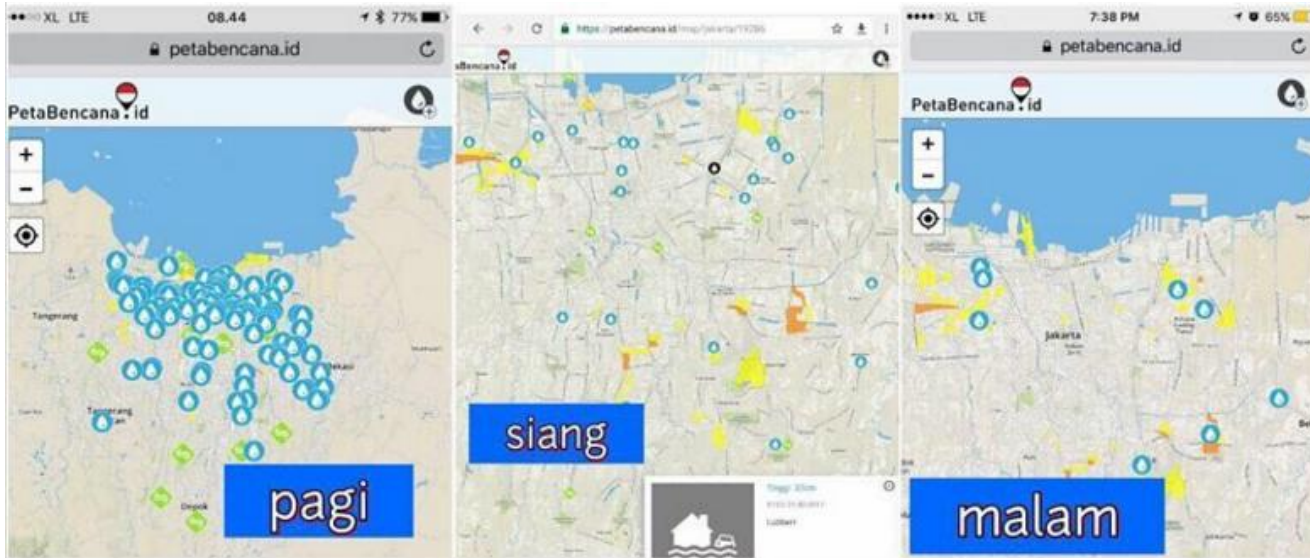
XL LTE 08.44 77%
petabencana.id
PetaBencana.id
+
−
Tangerang
Bekasi
Tangerang Selatan
Depok
pagi

https://petabencana.id/map/jakarta/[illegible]
PetaBencana.id
siang
Tinggi: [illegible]
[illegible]
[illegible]

XL LTE 7:38 PM 65%
petabencana.id
PetaBencana.id
+
−
Jakarta
malam